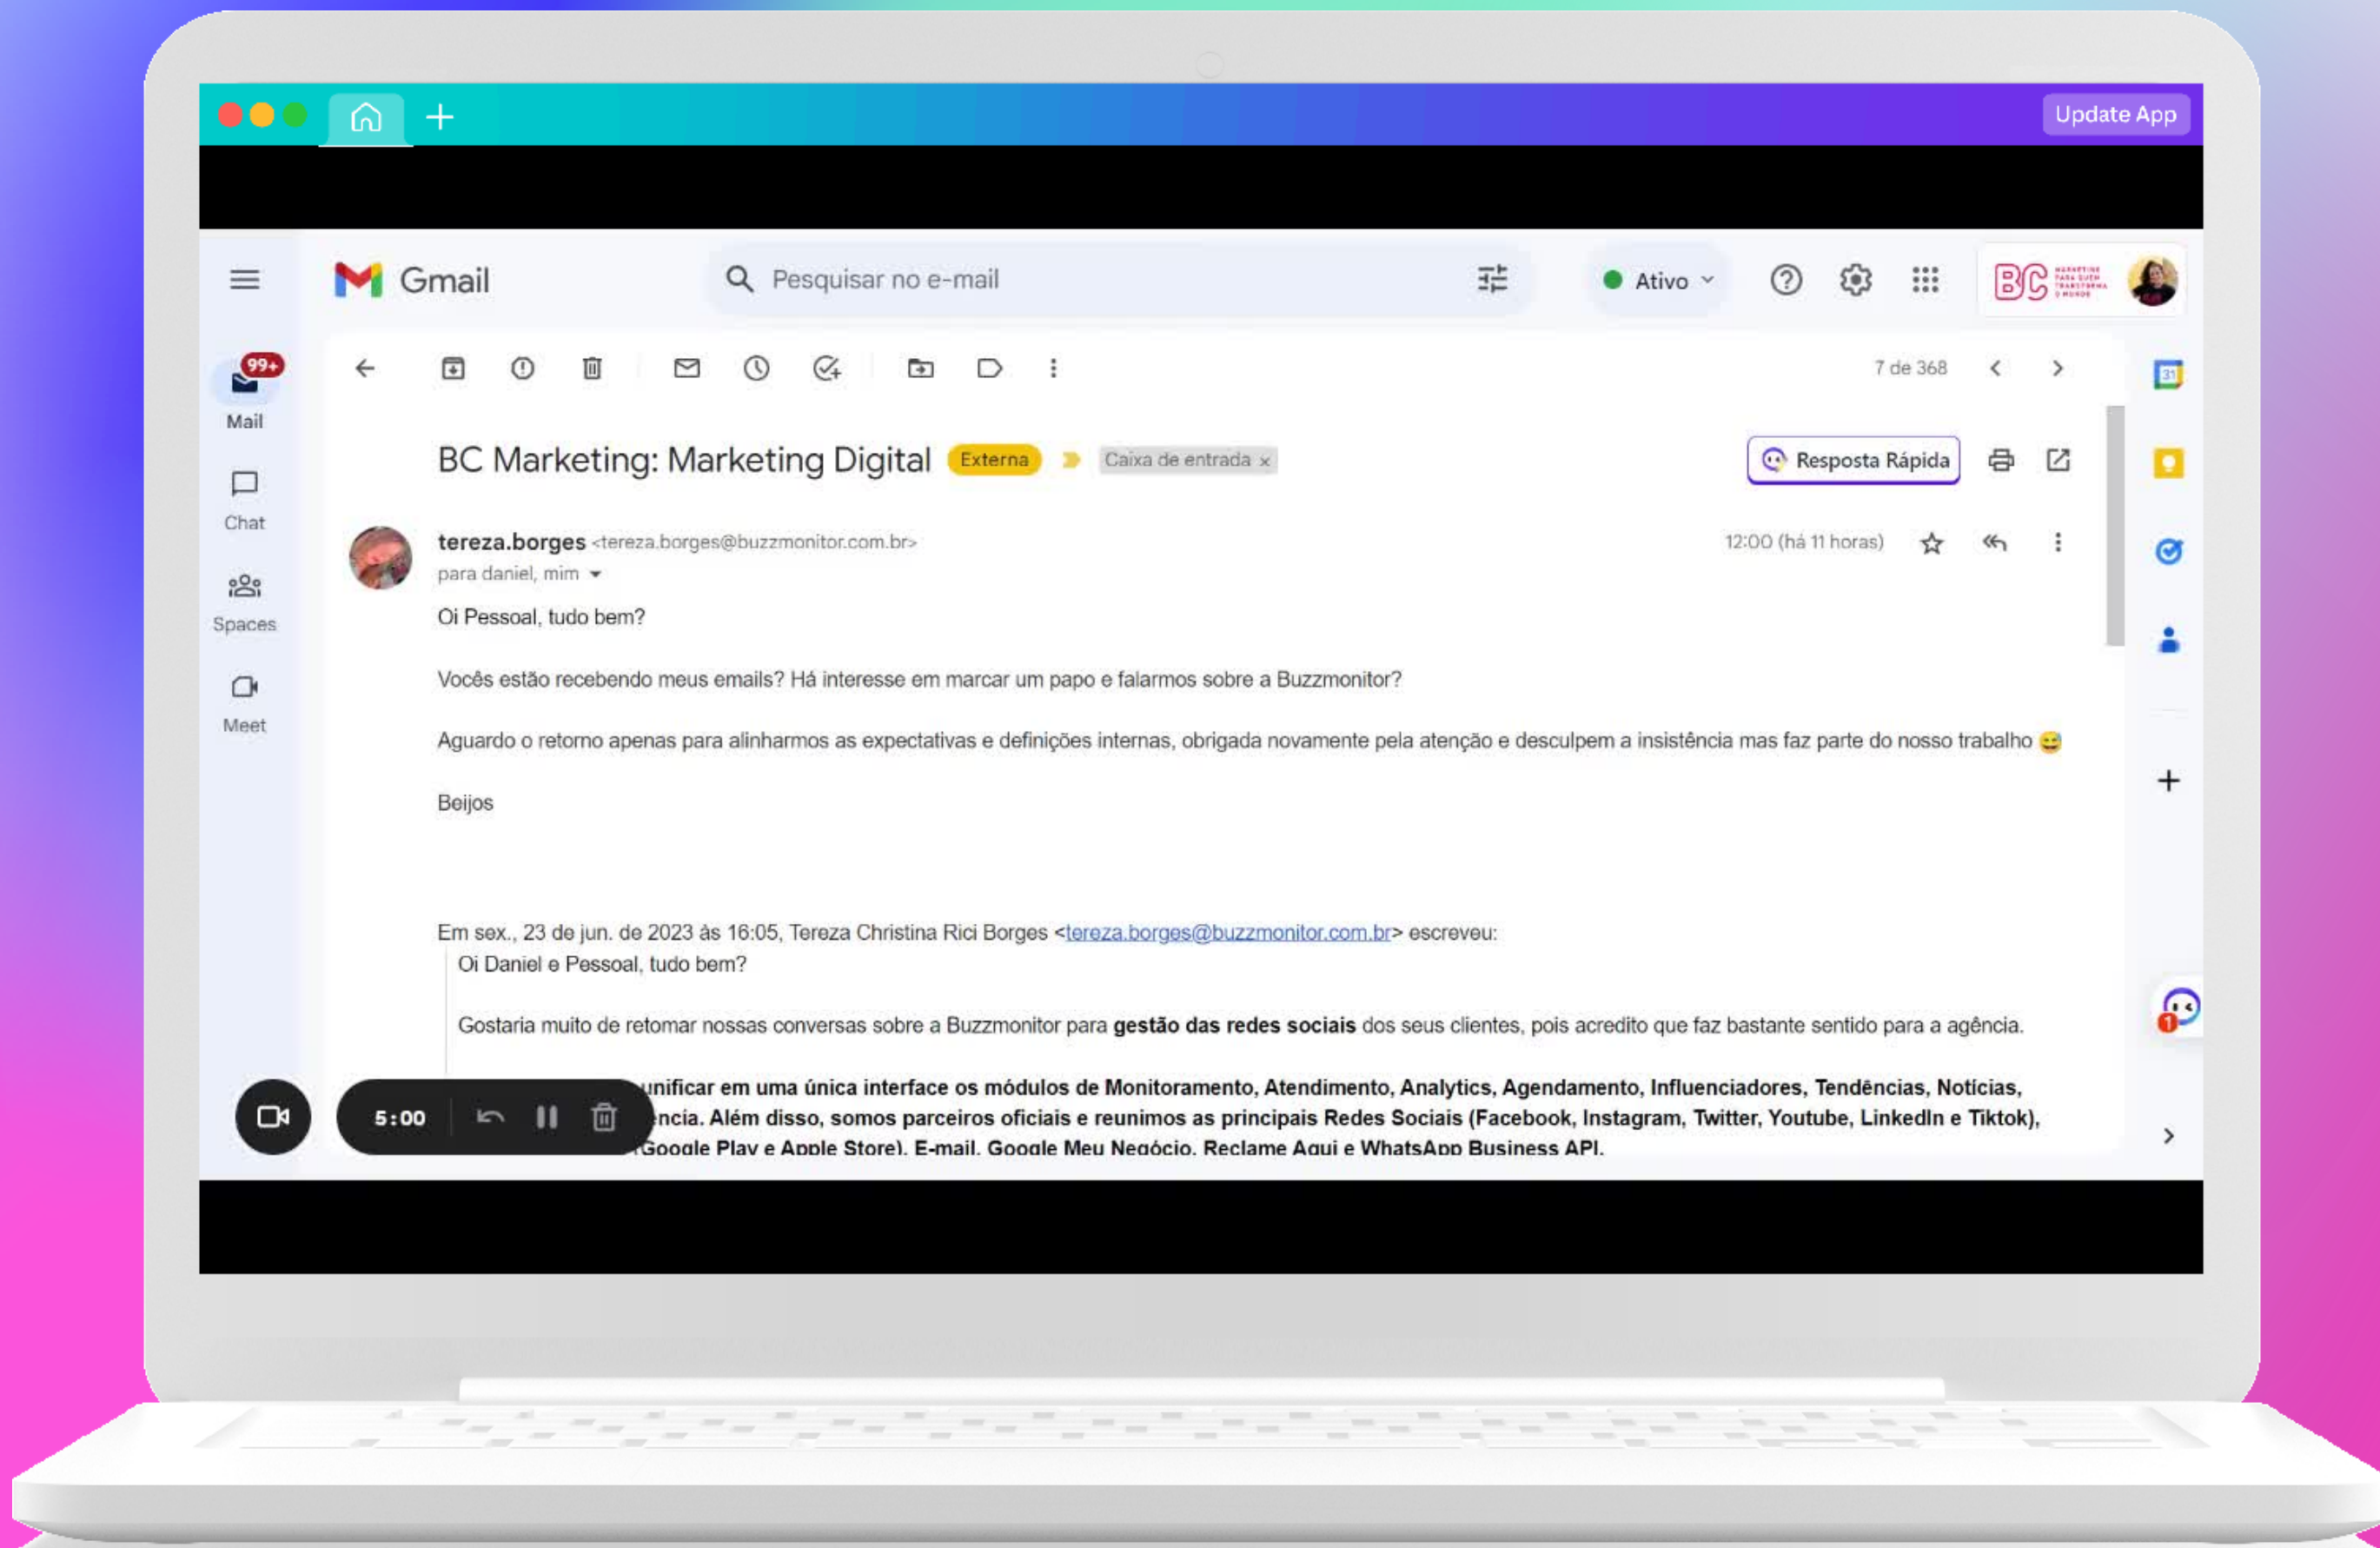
Update App

Gmail

Pesquisar no e-mail

Ativo

BC

99+
Mail

Chat

Spaces

Meet

7 de 368

BC Marketing: Marketing Digital Externa Caixa de entrada ×

Resposta Rápida

tereza.borges <tereza.borges@buzzmonitor.com.br>
para daniel, mim

12:00 (há 11 horas)

Oi Pessoal, tudo bem?

Vocês estão recebendo meus emails? Há interesse em marcar um papo e falarmos sobre a Buzzmonitor?

Aguardo o retorno apenas para alinharmos as expectativas e definições internas, obrigada novamente pela atenção e desculpem a insistência mas faz parte do nosso trabalho 😅

Beijos

Em sex., 23 de jun. de 2023 às 16:05, Tereza Christina Rici Borges <tereza.borges@buzzmonitor.com.br> escreveu:

Oi Daniel e Pessoal, tudo bem?

Gostaria muito de retomar nossas conversas sobre a Buzzmonitor para **gestão das redes sociais** dos seus clientes, pois acredito que faz bastante sentido para a agência.

**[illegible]unificar em uma única interface os módulos de Monitoramento, Atendimento, Analytics, Agendamento, Influenciadores, Tendências, Notícias, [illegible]ncia. Além disso, somos parceiros oficiais e reunimos as principais Redes Sociais (Facebook, Instagram, Twitter, Youtube, LinkedIn e Tiktok), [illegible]Google Play e Apple Store), E-mail, Google Meu Negócio, Reclame Aqui e WhatsApp Business API.**

5:00

1